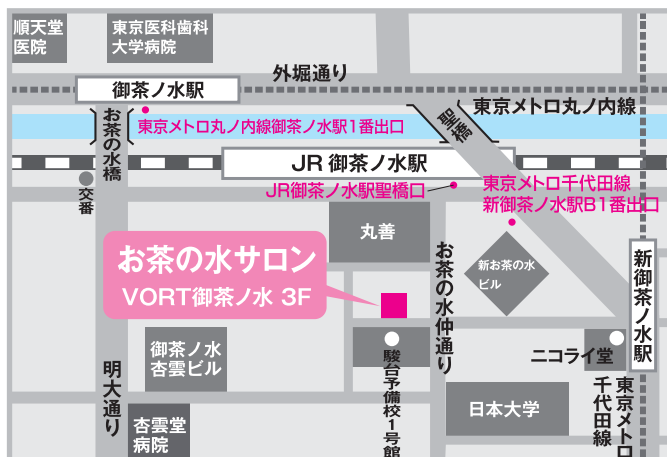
順天堂医院

東京医科歯科大学病院

外堀通り

御茶ノ水駅

東京メトロ丸ノ内線

お茶の水橋

東京メトロ丸ノ内線御茶ノ水駅1番出口

聖橋

JR 御茶ノ水駅

交番

JR御茶ノ水駅聖橋口

東京メトロ千代田線
新御茶ノ水駅B1番出口

丸善

お茶の水サロン
VORT御茶ノ水 3F

お茶の水仲通り

新お茶の水ビル

新御茶ノ水駅

明大通り

御茶ノ水杏雲ビル

駿台予備校1号館

ニコライ堂

東京メトロ千代田線

日本大学

杏雲堂病院